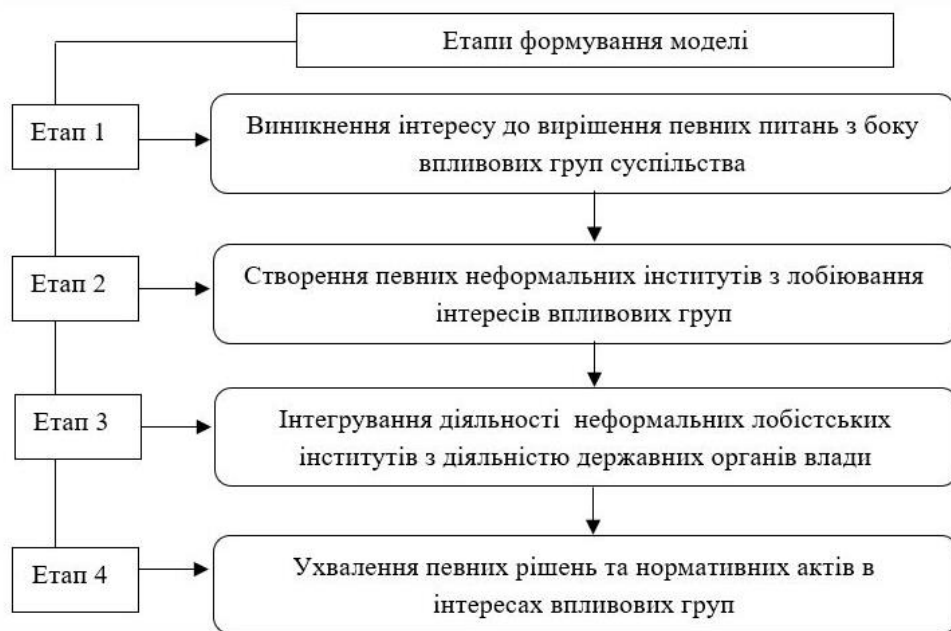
Етапи формування моделі

Етап 1

Виникнення інтересу до вирішення певних питань з боку впливових груп суспільства

Етап 2

Створення певних неформальних інститутів з лобіювання інтересів впливових груп

Етап 3

Інтегрування діяльності неформальних лобістських інститутів з діяльністю державних органів влади

Етап 4

Ухвалення певних рішень та нормативних актів в інтересах впливових груп